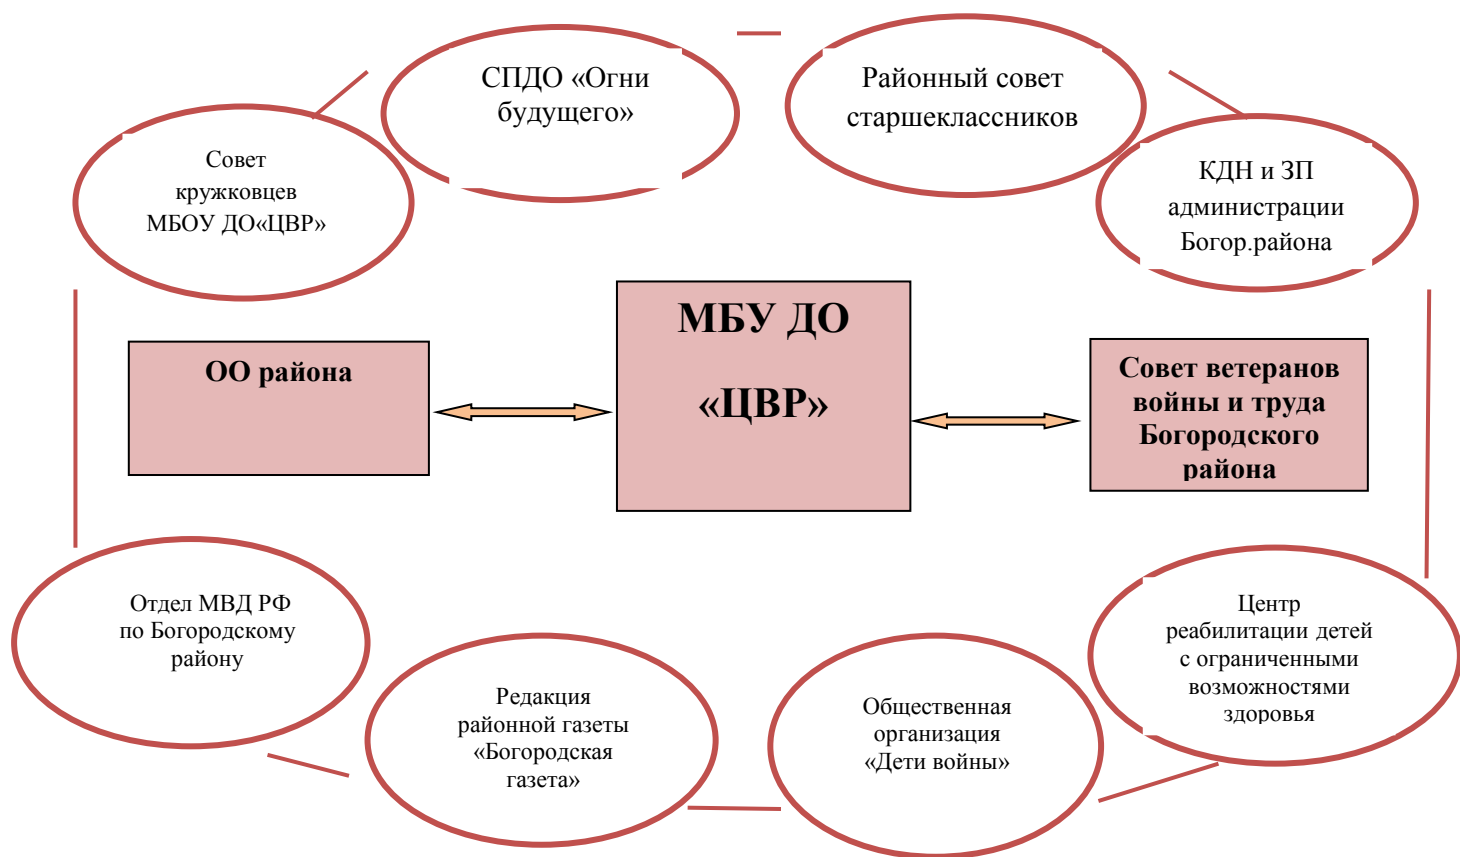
СПДО «Огни будущего»

Районный совет старшеклассников

Совет кружковцев МБОУ ДО«ЦВР»

КДН и ЗП администрации Богор.района

МБУ ДО «ЦВР»

ОО района

Совет ветеранов войны и труда Богородского района

Отдел МВД РФ по Богородскому району

Центр реабилитации детей с ограниченными возможностями здоровья

Редакция районной газеты «Богородская газета»

Общественная организация «Дети войны»